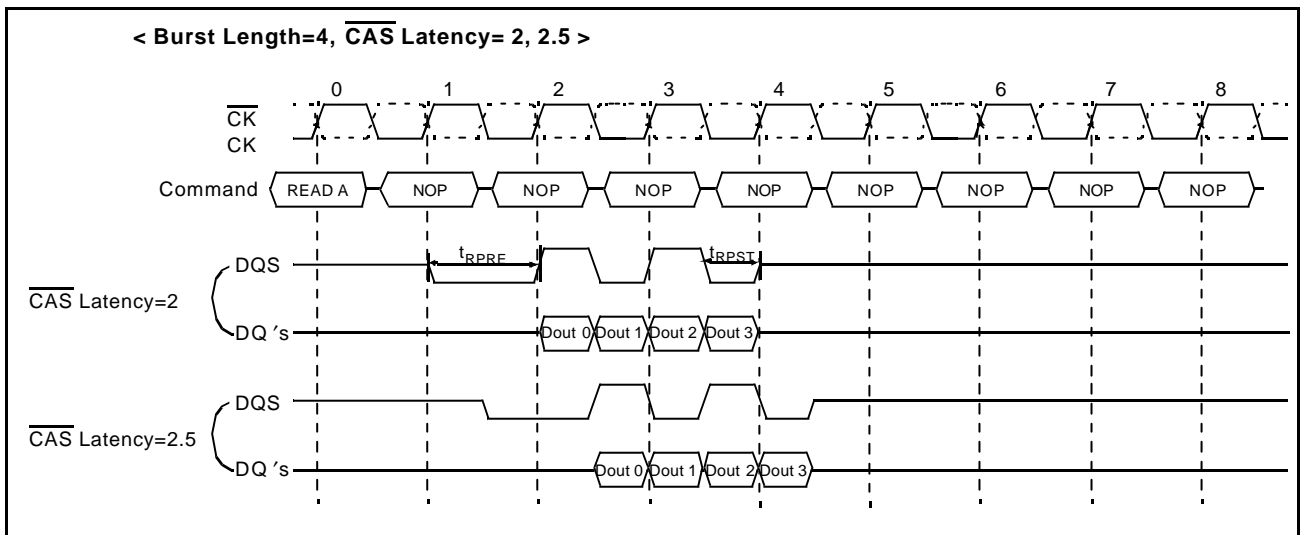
< Burst Length=4, $\overline{\text{CAS}}$ Latency= 2, 2.5 >

0 1 2 3 4 5 6 7 8

$\overline{\text{CK}}$
CK

Command READ A NOP NOP NOP NOP NOP NOP NOP NOP

DQS
$t_{RPRE}$
$t_{RPST}$
$\overline{\text{CAS}}$ Latency=2
DQ's Dout 0 Dout 1 Dout 2 Dout 3

DQS
$\overline{\text{CAS}}$ Latency=2.5
DQ's Dout 0 Dout 1 Dout 2 Dout 3